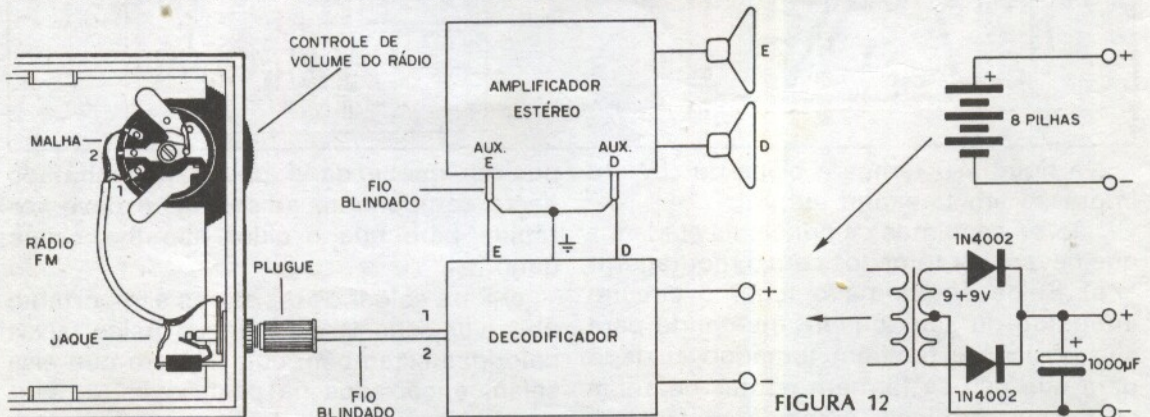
CONTROLE DE VOLUME DO RÁDIO

MALHA

2

1

RÁDIO FM

PLUGUE

JAQUE

AMPLIFICADOR ESTÉREO

AUX. E

AUX. D

E

D

FIO BLINDADO

E

D

DECODIFICADOR

+

−

1

2

FIO BLINDADO

+

8 PILHAS

+

−

1N4002

9+9V

+

1000μF

1N4002

+

−

FIGURA 12